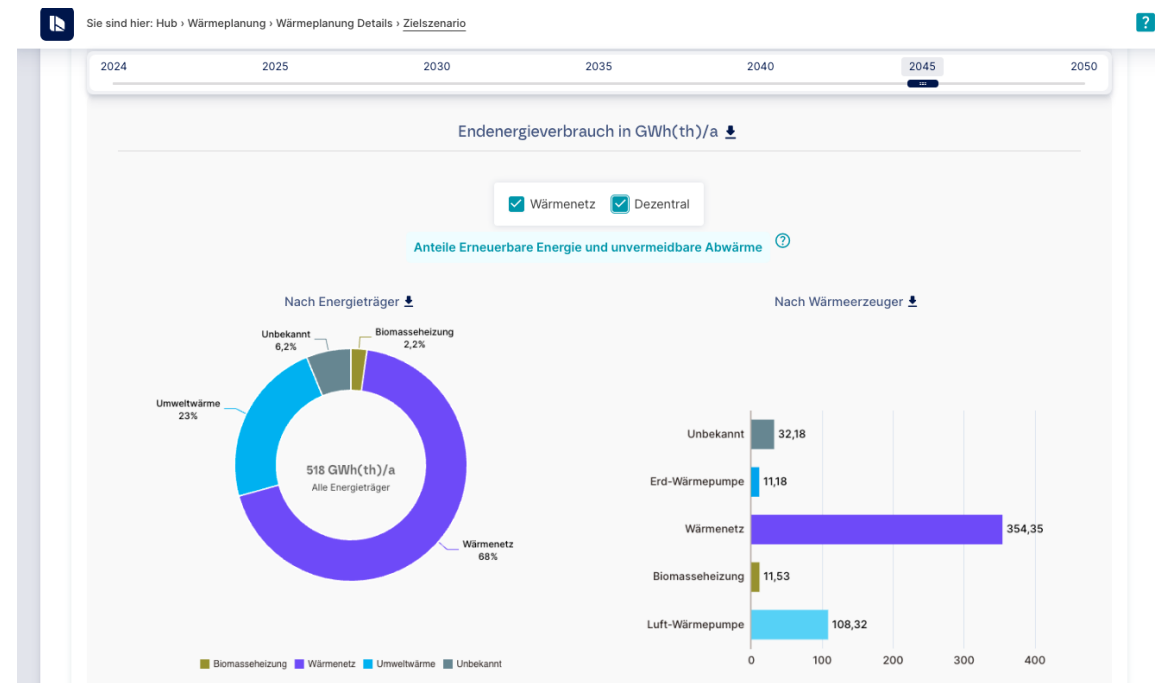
Sie sind hier: Hub › Wärmeplanung › Wärmeplanung Details › Zielszenario

?

2024 2025 2030 2035 2040 2045 2050

Endenergieverbrauch in GWh(th)/a

Wärmenetz Dezentral

Anteile Erneuerbare Energie und unvermeidbare Abwärme

Nach Energieträger

Unbekannt 6,2%
Biomasseheizung 2,2%
Umweltwärme 23%
518 GWh(th)/a
Alle Energieträger
Wärmenetz 68%

Biomasseheizung Wärmenetz Umweltwärme Unbekannt

Nach Wärmeerzeuger

| | |
|---|---|
| Unbekannt | 32,18 |
| Erd-Wärmepumpe | 11,18 |
| Wärmenetz | 354,35 |
| Biomasseheizung | 11,53 |
| Luft-Wärmepumpe | 108,32 |

0 100 200 300 400